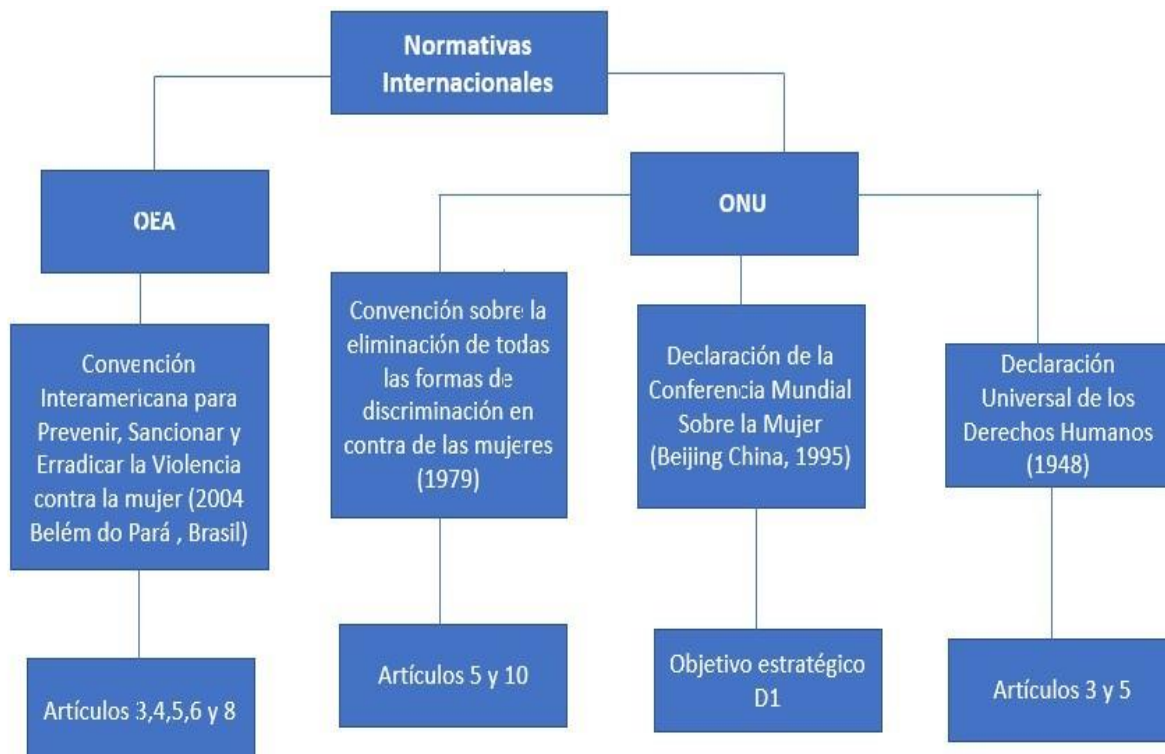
Normativas Internacionales

OEA

Convención Interamericana para Prevenir, Sancionar y Erradicar la Violencia contra la mujer (2004 Belém do Pará , Brasil)

Artículos 3,4,5,6 y 8

ONU

Convención sobre la eliminación de todas las formas de discriminación en contra de las mujeres (1979)

Artículos 5 y 10

Declaración de la Conferencia Mundial Sobre la Mujer (Beijing China, 1995)

Objetivo estratégico D1

Declaración Universal de los Derechos Humanos (1948)

Artículos 3 y 5